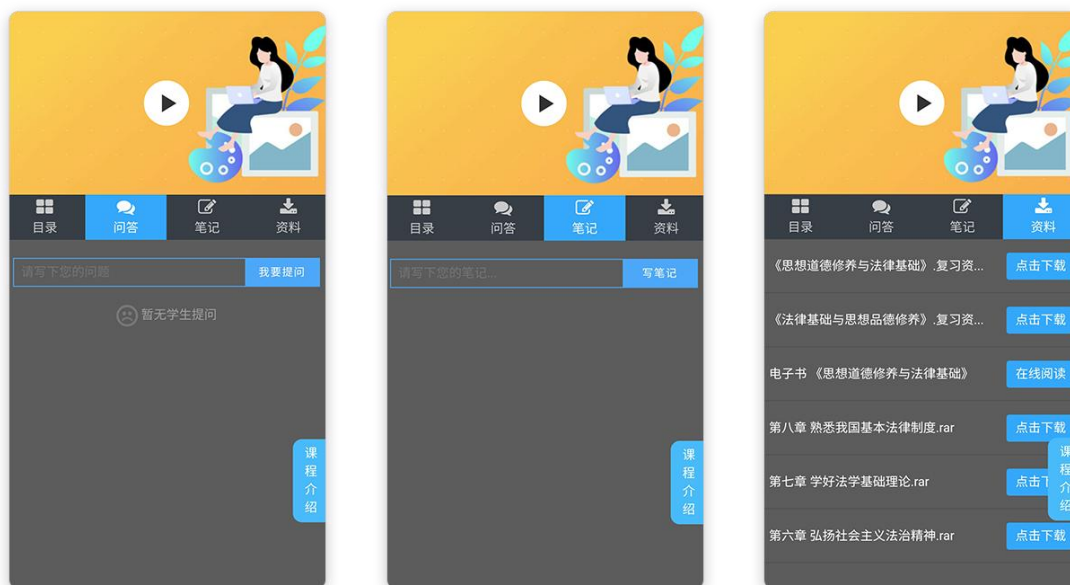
目录 问答 笔记 资料

请写下您的问题 我要提问

暂无学生提问

课程介绍

目录 问答 笔记 资料

请写下您的笔记... 写笔记

课程介绍

目录 问答 笔记 资料

《思想道德修养与法律基础》.复习资... 点击下载

《法律基础与思想品德修养》.复习资... 点击下载

电子书 《思想道德修养与法律基础》 在线阅读

第八章 熟悉我国基本法律制度.rar 点击下载

第七章 学好法学基础理论.rar 点击下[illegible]

第六章 弘扬社会主义法治精神.rar 点击下载

课程介绍